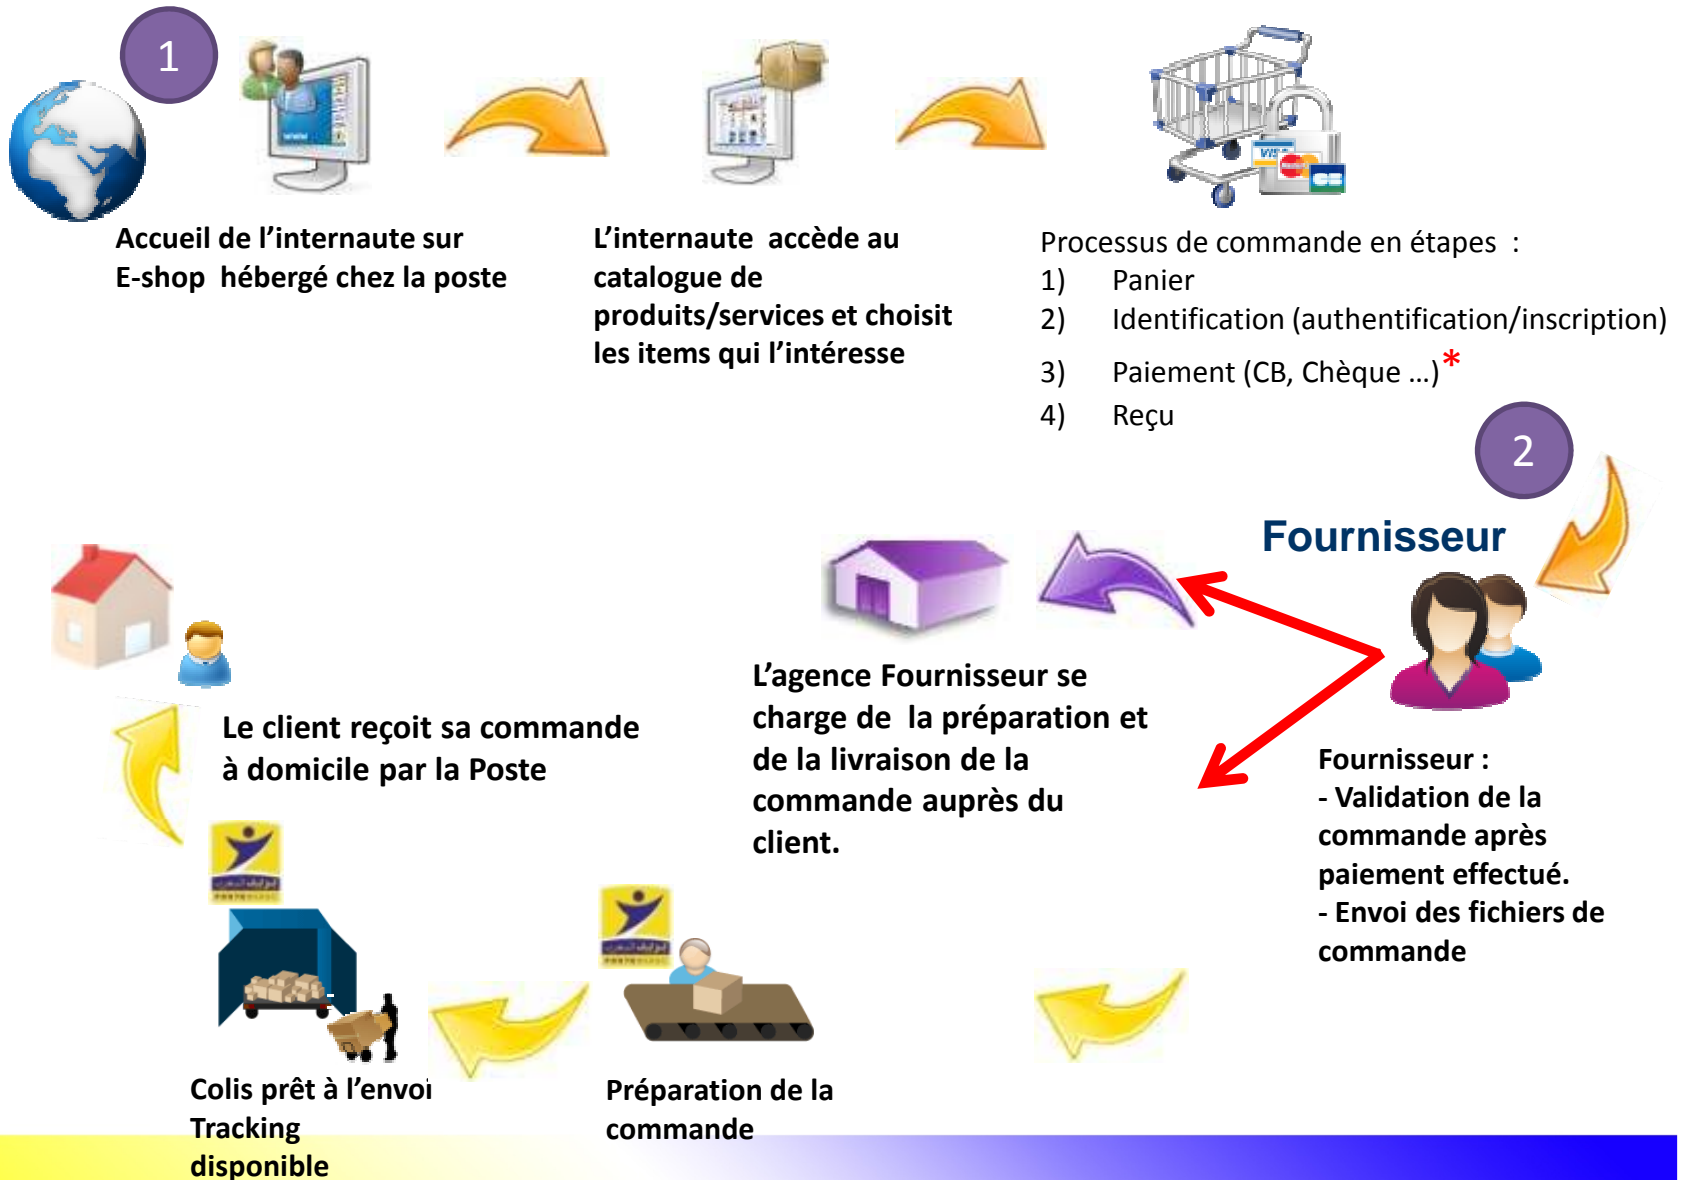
1

Accueil de l'internaute sur E-shop hébergé chez la poste

L'internaute accède au catalogue de produits/services et choisit les items qui l'intéresse

Processus de commande en étapes :
1) Panier
2) Identification (authentification/inscription)
3) Paiement (CB, Chèque …)*
4) Reçu

2

Fournisseur

L'agence Fournisseur se charge de la préparation et de la livraison de la commande auprès du client.

Fournisseur :
- Validation de la commande après paiement effectué.
- Envoi des fichiers de commande

Le client reçoit sa commande à domicile par la Poste

Colis prêt à l'envoi
Tracking disponible

Préparation de la commande